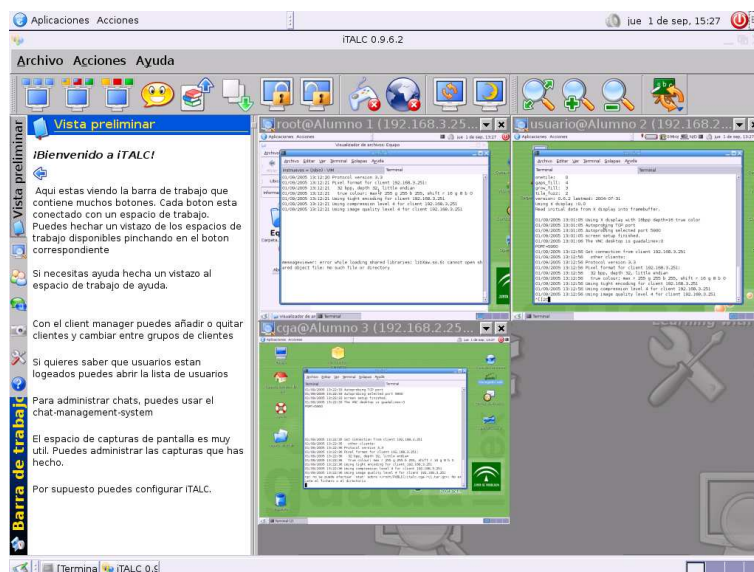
Aplicaciones Acciones

jue 1 de sep, 15:27

iTALC 0.9.6.2

Archivo Acciones Ayuda

Vista preliminar

Vista preliminar

¡Bienvenido a iTALC!

Aqui estas viendo la barra de trabajo que contiene muchos botones. Cada boton esta conectado con un espacio de trabajo. Puedes hechar un vistazo de los espacios de trabajo disponibles pinchando en el boton correspondiente

Si necesitas ayuda hecha un vistazo al espacio de trabajo de ayuda.

Con el client manager puedes añadir o quitar clientes y cambiar entre grupos de clientes

Si quieres saber que usuarios estan logeados puedes abrir la lista de usuarios

Para administrar chats, puedes usar el chat-management-system

El espacio de capturas de pantalla es muy util. Puedes administrar las capturas que has hecho.

Por supuesto puedes configurar iTALC.

Barra de trabajo

root@Alumno 1 (192.168.3.25...

usuario@Alumno 2 (192.168.3...

cga@Alumno 3 (192.168.2.25...

Aplicaciones Acciones

Archivo Editar Ver Terminal Solapas Ayuda

Terminal

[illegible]

Termina iTALC 0.9